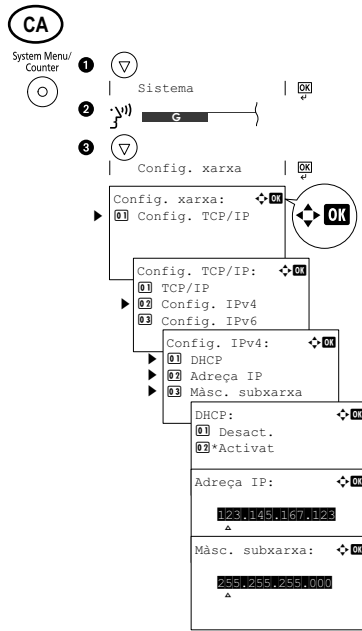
CA

System Menu/ Counter

1

Sistema

OK

2

G

3

Config. xarxa

OK

Config. xarxa:

OK

01 Config. TCP/IP

OK

Config. TCP/IP:

OK

01 TCP/IP

02 Config. IPv4

03 Config. IPv6

Config. IPv4:

OK

01 DHCP

02 Adreça IP

03 Màsc. subxarxa

DHCP:

OK

01 Desact.

02*Activat

Adreça IP:

OK

123.145.167.123

Màsc. subxarxa:

OK

255.255.255.000